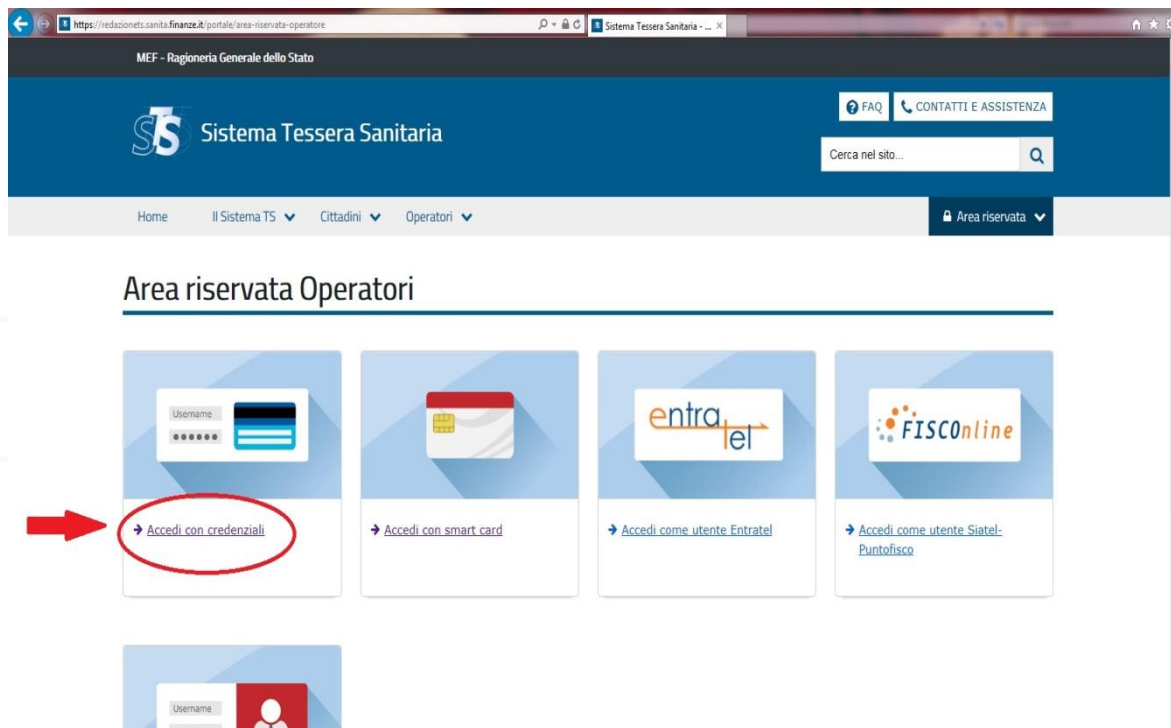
https://redazionets.sanita.finanze.it/portale/area-riservata-operatore

Sistema Tessera Sanitaria - ...

MEF - Ragioneria Generale dello Stato

FAQ CONTATTI E ASSISTENZA

Sistema Tessera Sanitaria

Cerca nel sito...

Home Il Sistema TS Cittadini Operatori

Area riservata

Area riservata Operatori

Username
••••••

→ Accedi con credenziali

→ Accedi con smart card

entratel

→ Accedi come utente Entratel

FISCOnline

→ Accedi come utente Siatel-Puntofisco

Username